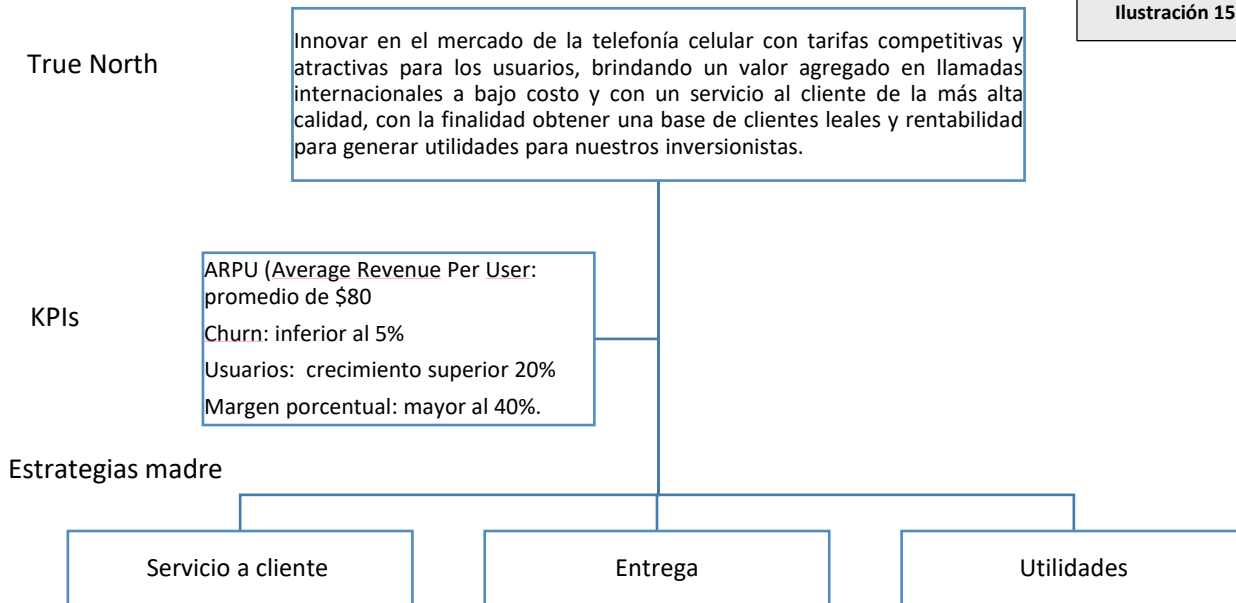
Ilustración 15

True North

Innovar en el mercado de la telefonía celular con tarifas competitivas y atractivas para los usuarios, brindando un valor agregado en llamadas internacionales a bajo costo y con un servicio al cliente de la más alta calidad, con la finalidad obtener una base de clientes leales y rentabilidad para generar utilidades para nuestros inversionistas.

KPIs

ARPU (Average Revenue Per User: promedio de $80

Churn: inferior al 5%

Usuarios: crecimiento superior 20%

Margen porcentual: mayor al 40%.

Estrategias madre

Servicio a cliente

Entrega

Utilidades